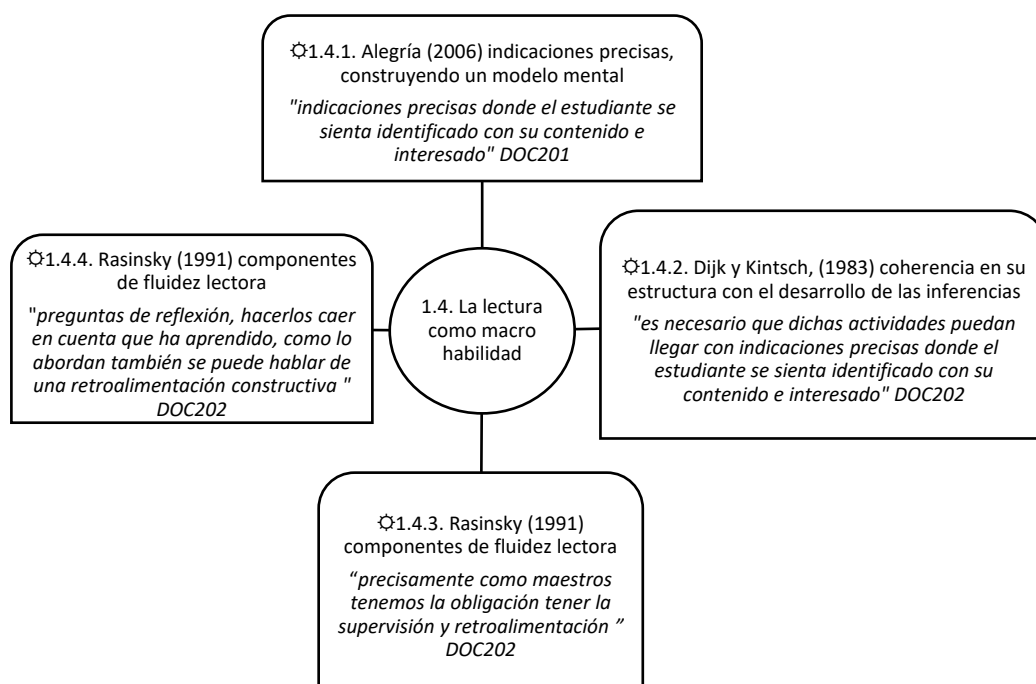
☼1.4.1. Alegría (2006) indicaciones precisas, construyendo un modelo mental

"*indicaciones precisas donde el estudiante se sienta identificado con su contenido e interesado" DOC201*

☼1.4.4. Rasinsky (1991) componentes de fluidez lectora

"*preguntas de reflexión, hacerlos caer en cuenta que ha aprendido, como lo abordan también se puede hablar de una retroalimentación constructiva " DOC202*

1.4. La lectura como macro habilidad

☼1.4.2. Dijk y Kintsch, (1983) coherencia en su estructura con el desarrollo de las inferencias

*"es necesario que dichas actividades puedan llegar con indicaciones precisas donde el estudiante se sienta identificado con su contenido e interesado" DOC202*

☼1.4.3. Rasinsky (1991) componentes de fluidez lectora

*"precisamente como maestros tenemos la obligación tener la supervisión y retroalimentación " DOC202*